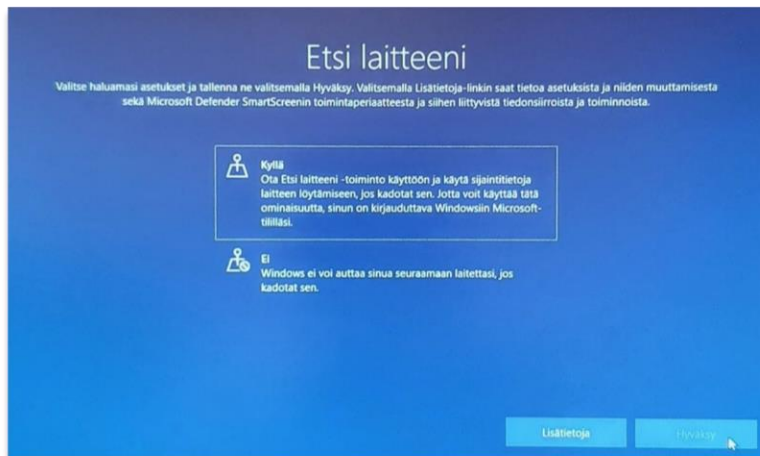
Etsi laitteeni

Valitse haluamasi asetukset ja tallenna ne valitsemalla Hyväksy. Valitsemalla Lisätietoja-linkin saat tietoa asetuksista ja niiden muuttamisesta sekä Microsoft Defender SmartScreenin toimintaperiaatteesta ja siihen liittyvistä tiedonsiirroista ja toiminnoista.

Kyllä
Ota Etsi laitteeni -toiminto käyttöön ja käytä sijaintitietoja laitteen löytämiseen, jos kadotat sen. Jotta voit käyttää tätä ominaisuutta, sinun on kirjauduttava Windowsiin Microsoft-tililläsi.

Ei
Windows ei voi auttaa sinua seuraamaan laitettasi, jos kadotat sen.

Lisätietoja

Hyväksy